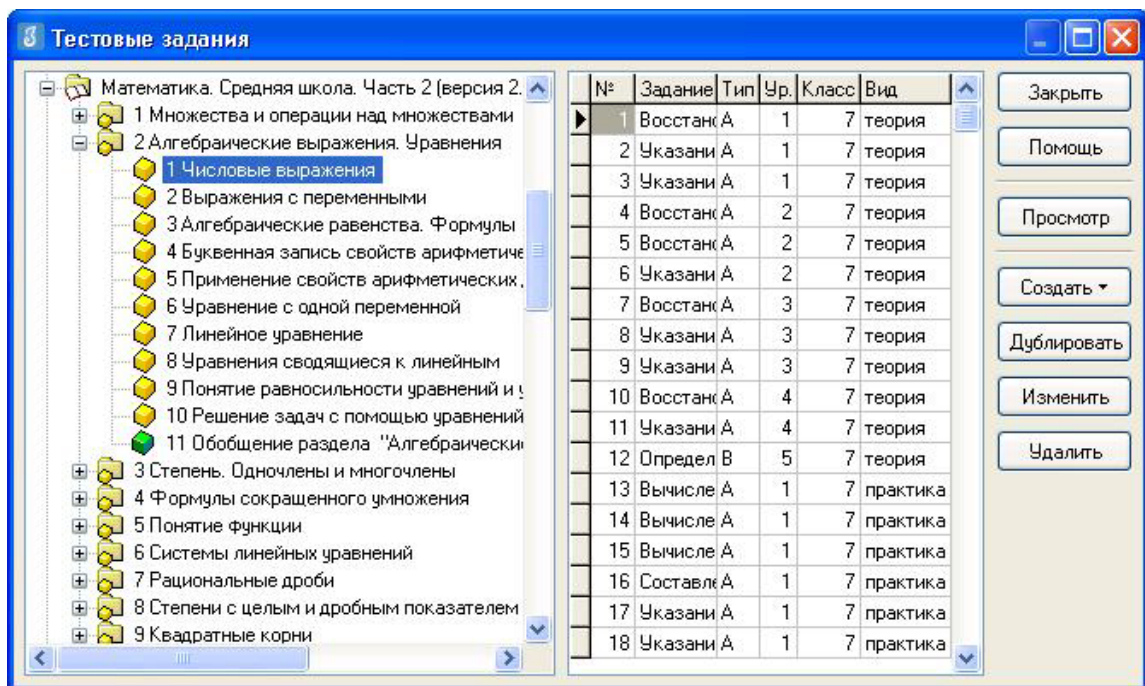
Тестовые задания

Математика. Средняя школа. Часть 2 (версия 2.
1 Множества и операции над множествами
2 Алгебраические выражения. Уравнения
1 Числовые выражения
2 Выражения с переменными
3 Алгебраические равенства. Формулы
4 Буквенная запись свойств арифметиче
5 Применение свойств арифметических
6 Уравнение с одной переменной
7 Линейное уравнение
8 Уравнения сводящиеся к линейным
9 Понятие равносильности уравнений и
10 Решение задач с помощью уравнений
11 Обобщение раздела "Алгебраически
3 Степень. Одночлены и многочлены
4 Формулы сокращенного умножения
5 Понятие функции
6 Системы линейных уравнений
7 Рациональные дроби
8 Степени с целым и дробным показателем
9 Квадратные корни

| № | Задание | Тип | Ур. | Класс | Вид |
|---|---|---|---|---|---|
| 1 | Восстано | А | 1 | 7 | теория |
| 2 | Указани | А | 1 | 7 | теория |
| 3 | Указани | А | 1 | 7 | теория |
| 4 | Восстано | А | 2 | 7 | теория |
| 5 | Восстано | А | 2 | 7 | теория |
| 6 | Указани | А | 2 | 7 | теория |
| 7 | Восстано | А | 3 | 7 | теория |
| 8 | Указани | А | 3 | 7 | теория |
| 9 | Указани | А | 3 | 7 | теория |
| 10 | Восстано | А | 4 | 7 | теория |
| 11 | Указани | А | 4 | 7 | теория |
| 12 | Определ | В | 5 | 7 | теория |
| 13 | Вычисле | А | 1 | 7 | практика |
| 14 | Вычисле | А | 1 | 7 | практика |
| 15 | Вычисле | А | 1 | 7 | практика |
| 16 | Составле | А | 1 | 7 | практика |
| 17 | Указани | А | 1 | 7 | практика |
| 18 | Указани | А | 1 | 7 | практика |

Закрыть
Помощь
Просмотр
Создать
Дублировать
Изменить
Удалить